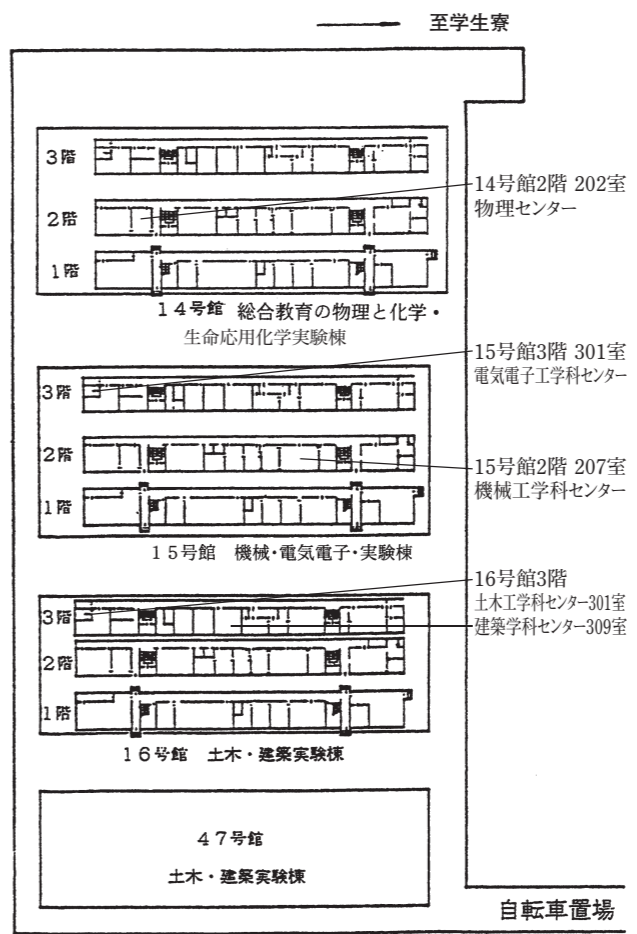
至学生寮

3階
2階
1階

14号館2階 202室
物理センター

14号館 総合教育の物理と化学・
生命応用化学実験棟

15号館3階 301室
電気電子工学科センター

3階
2階
1階

15号館2階 207室
機械工学科センター

15号館 機械・電気電子・実験棟

16号館3階
土木工学科センター301室
建築学科センター309室

3階
2階
1階

16号館 土木・建築実験棟

47号館

土木・建築実験棟

自転車置場